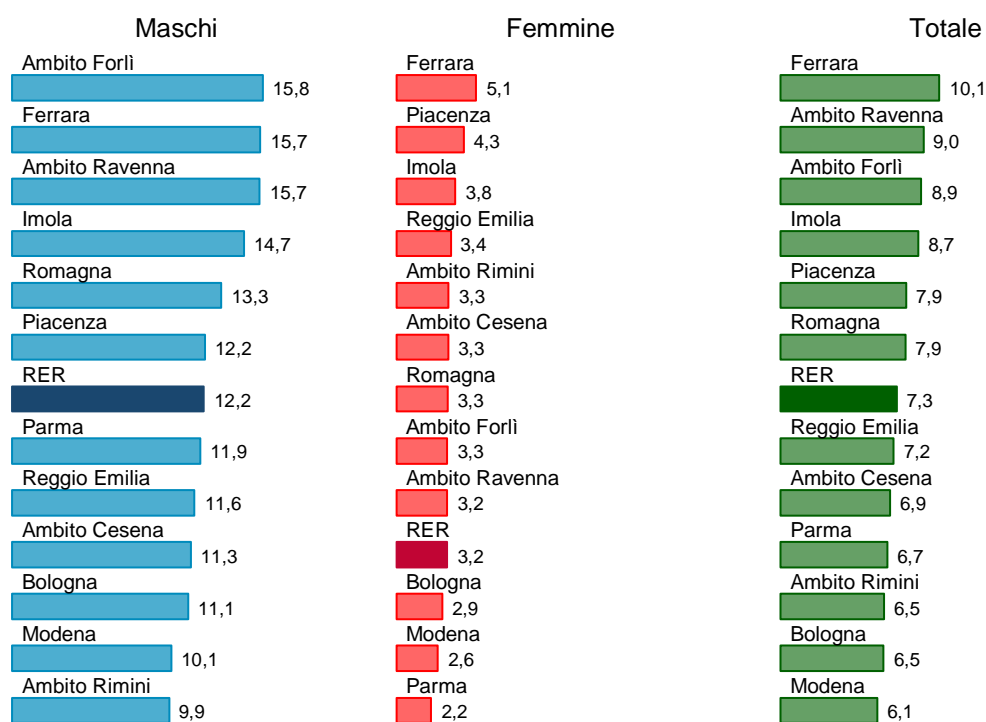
Maschi

Ambito Forlì 15,8
Ferrara 15,7
Ambito Ravenna 15,7
Imola 14,7
Romagna 13,3
Piacenza 12,2
RER 12,2
Parma 11,9
Reggio Emilia 11,6
Ambito Cesena 11,3
Bologna 11,1
Modena 10,1
Ambito Rimini 9,9

Femmine

Ferrara 5,1
Piacenza 4,3
Imola 3,8
Reggio Emilia 3,4
Ambito Rimini 3,3
Ambito Cesena 3,3
Romagna 3,3
Ambito Forlì 3,3
Ambito Ravenna 3,2
RER 3,2
Bologna 2,9
Modena 2,6
Parma 2,2

Totale

Ferrara 10,1
Ambito Ravenna 9,0
Ambito Forlì 8,9
Imola 8,7
Piacenza 7,9
Romagna 7,9
RER 7,3
Reggio Emilia 7,2
Ambito Cesena 6,9
Parma 6,7
Ambito Rimini 6,5
Bologna 6,5
Modena 6,1